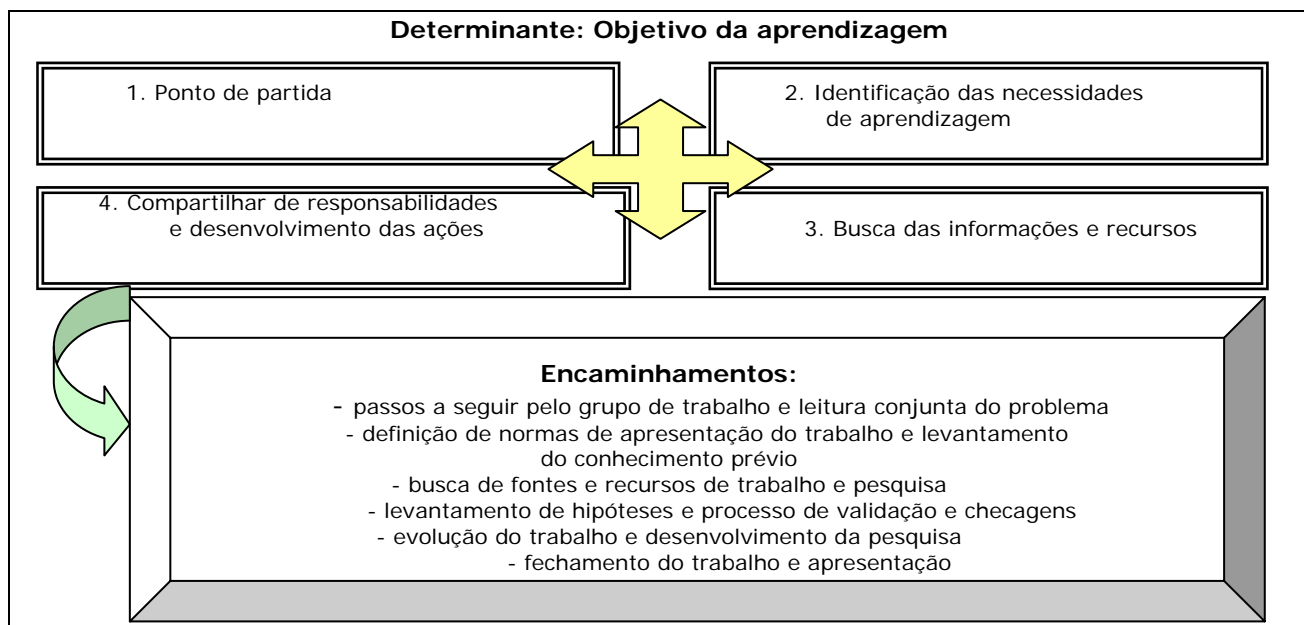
Determinante: Objetivo da aprendizagem

1. Ponto de partida

2. Identificação das necessidades de aprendizagem

4. Compartilhar de responsabilidades e desenvolvimento das ações

3. Busca das informações e recursos

Encaminhamentos:

- passos a seguir pelo grupo de trabalho e leitura conjunta do problema
- definição de normas de apresentação do trabalho e levantamento do conhecimento prévio
- busca de fontes e recursos de trabalho e pesquisa
- levantamento de hipóteses e processo de validação e checagens
- evolução do trabalho e desenvolvimento da pesquisa
- fechamento do trabalho e apresentação